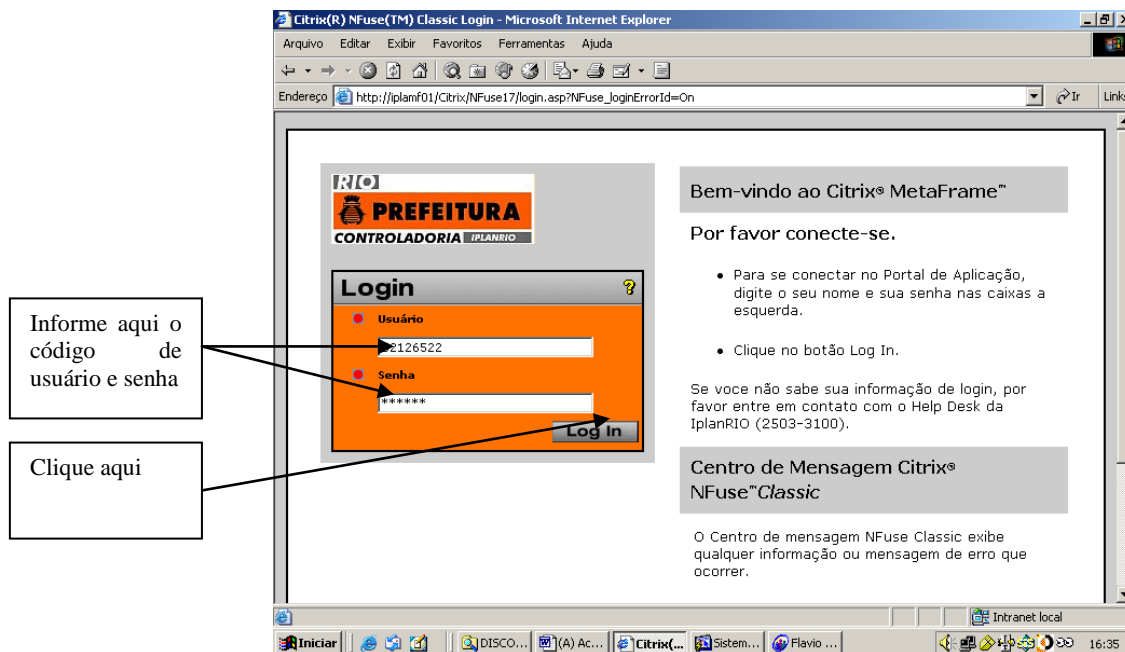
Citrix(R) NFuse(TM) Classic Login - Microsoft Internet Explorer

Arquivo Editar Exibir Favoritos Ferramentas Ajuda

Endereço http://iplamf01/Citrix/NFuse17/login.asp?NFuse_loginErrorId=On

Ir Links

RIO
PREFEITURA
CONTROLADORIA IPLANRIO

Login

?

Usuário

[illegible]2126522

Senha

******

Log In

Bem-vindo ao Citrix® MetaFrame™

Por favor conecte-se.

• Para se conectar no Portal de Aplicação, digite o seu nome e sua senha nas caixas a esquerda.

• Clique no botão Log In.

Se voce não sabe sua informação de login, por favor entre em contato com o Help Desk da IplanRIO (2503-3100).

Centro de Mensagem Citrix® NFuse™Classic

O Centro de mensagem NFuse Classic exibe qualquer informação ou mensagem de erro que ocorrer.

Informe aqui o código de usuário e senha

Clique aqui

Intranet local

Iniciar DISCO... (A) Ac... Citrix(... Sistem... Flavio ... 16:35